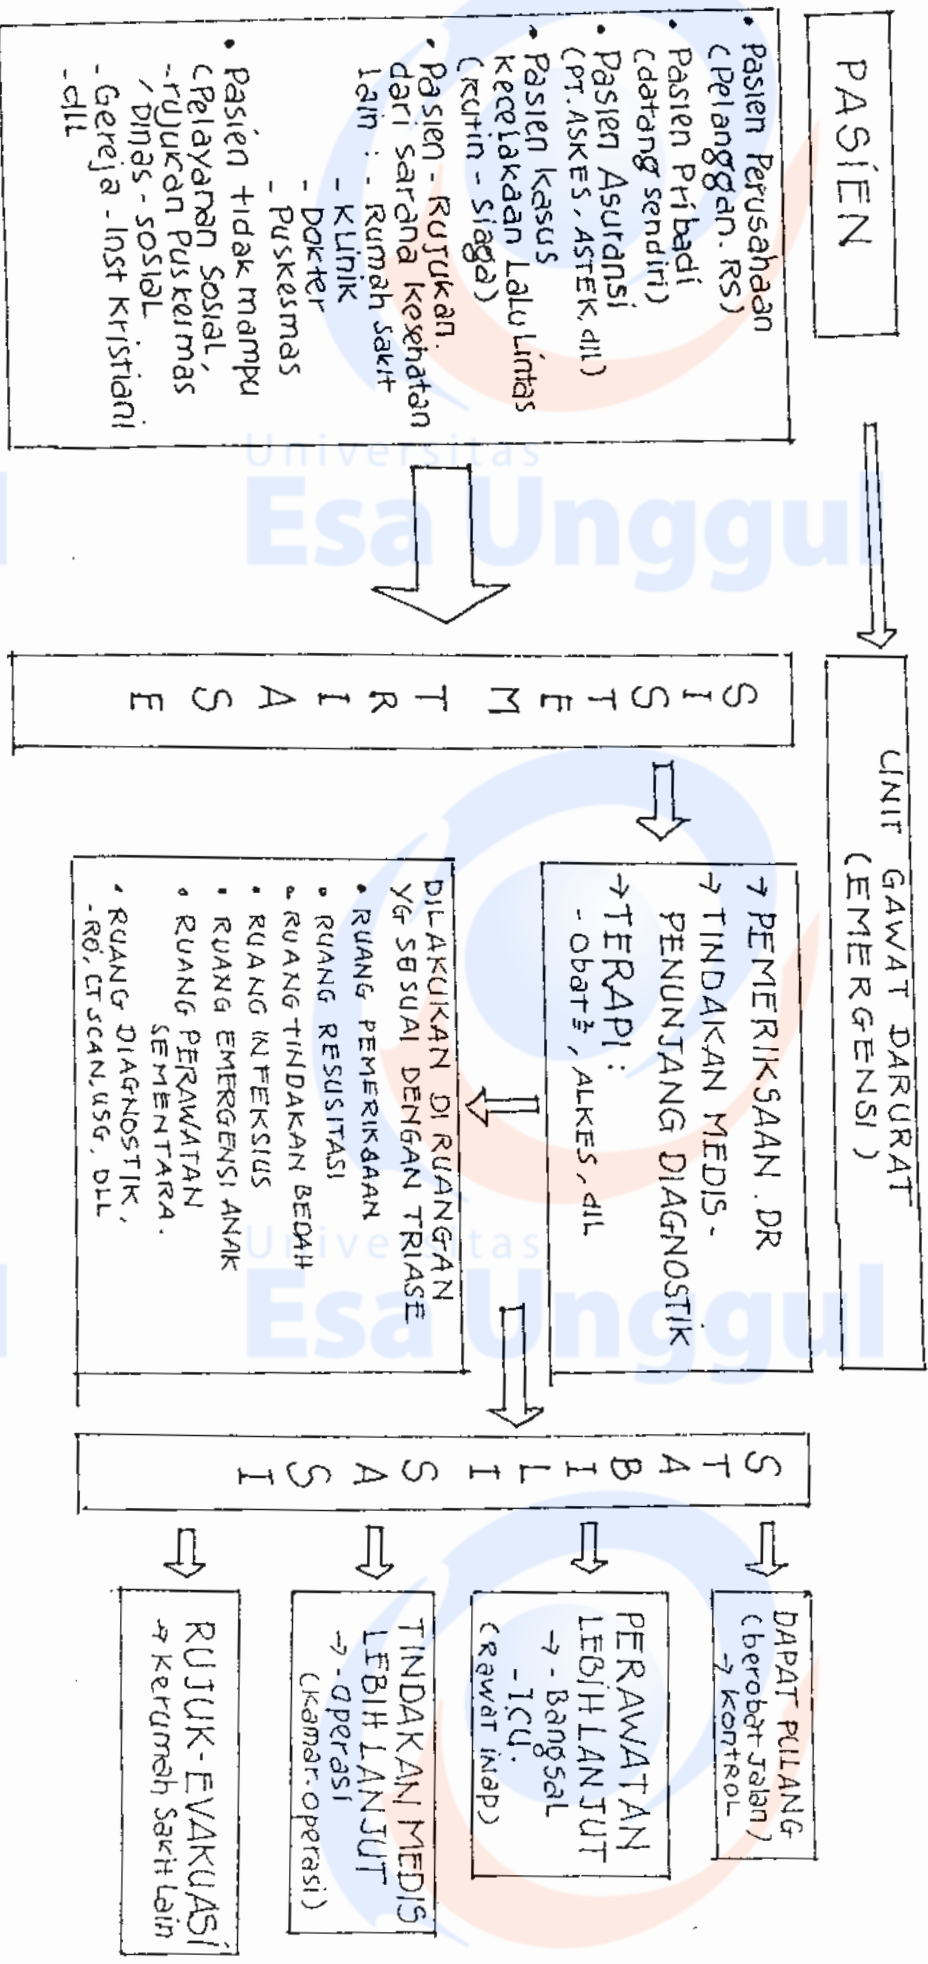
PASIEN

• Pasien Perusahaan (Pelanggan. RS)
• Pasien Pribadi (datang sendiri)
• Pasien Asuransi (PT. ASKES, ASTEK, dll)
• Pasien kasus kecelakaan Lalu Lintas (rutin - siaga)
• Pasien - Rujukan. dari sarana kesehatan lain : - Rumah Sakit
- Klinik
- Dokter
- Puskesmas
• Pasien tidak mampu (Pelayanan Sosial, - rujukan Puskesmas / Dinas - sosial
- Gereja - Inst Kristiani
- dll

Universitas
Esa Unggul

UNIT GAWAT DARURAT (EMERGENSI)

SISTEM TRIASE

→ PEMERIKSAAN . DR
→ TINDAKAN MEDIS - PENUNJANG DIAGNOSTIK
→ TERAPI :
- Obat², ALKES, dll

DILAKUKAN DI RUANGAN YG SESUAI DENGAN TRIASE
• RUANG PEMERIKSAAN
• RUANG RESUSITASI
• RUANG TINDAKAN BEDAH
• RUANG INFEKSIUS
• RUANG EMERGENSI ANAK
• RUANG PERAWATAN SEMENTARA.
• RUANG DIAGNOSTIK, - RÖ, CT SCAN, USG, DLL

Universitas
Esa Unggul

STABILISASI

DAPAT PULANG (berobat jalan) → kontrol

PERAWATAN LEBIH LANJUT
→ - Bangsal
- ICU.
(Rawat inap)

TINDAKAN MEDIS LEBIH LANJUT
→ - operasi (kamar-operasi)

RUJUK-EVAKUASI
→ Kerumah Sakit Lain